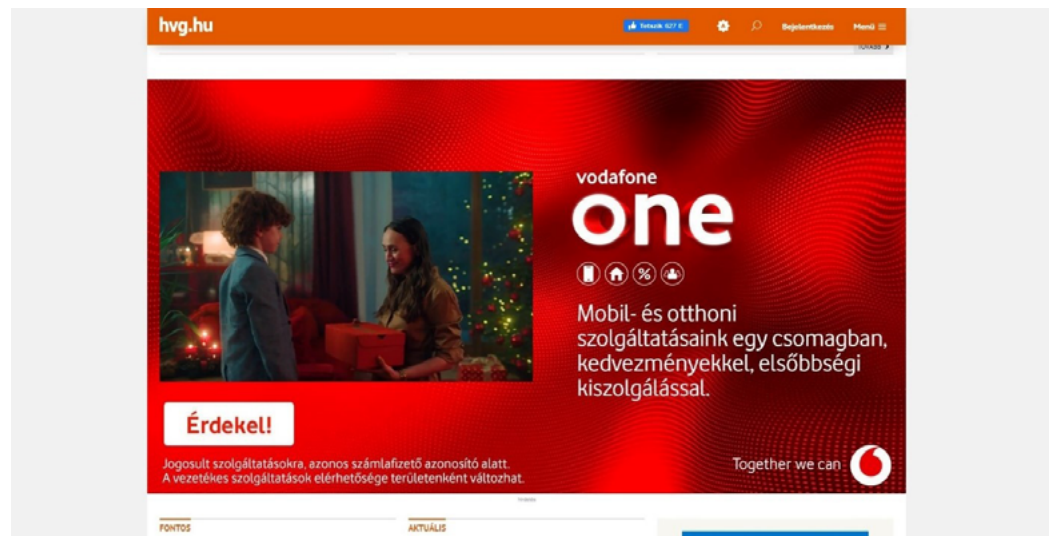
hvg.hu

Tetszik 627 E

Bejelentkezés

Menü

Tovább

vodafone

one

Mobil- és otthoni szolgáltatásaink egy csomagban, kedvezményekkel, elsőbbségi kiszolgálással.

Érdekel!

Jogosult szolgáltatásokra, azonos számlafizető azonosító alatt. A vezetékes szolgáltatások elérhetősége területenként változhat.

Together we can

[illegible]

FONTOS

AKTUÁLIS